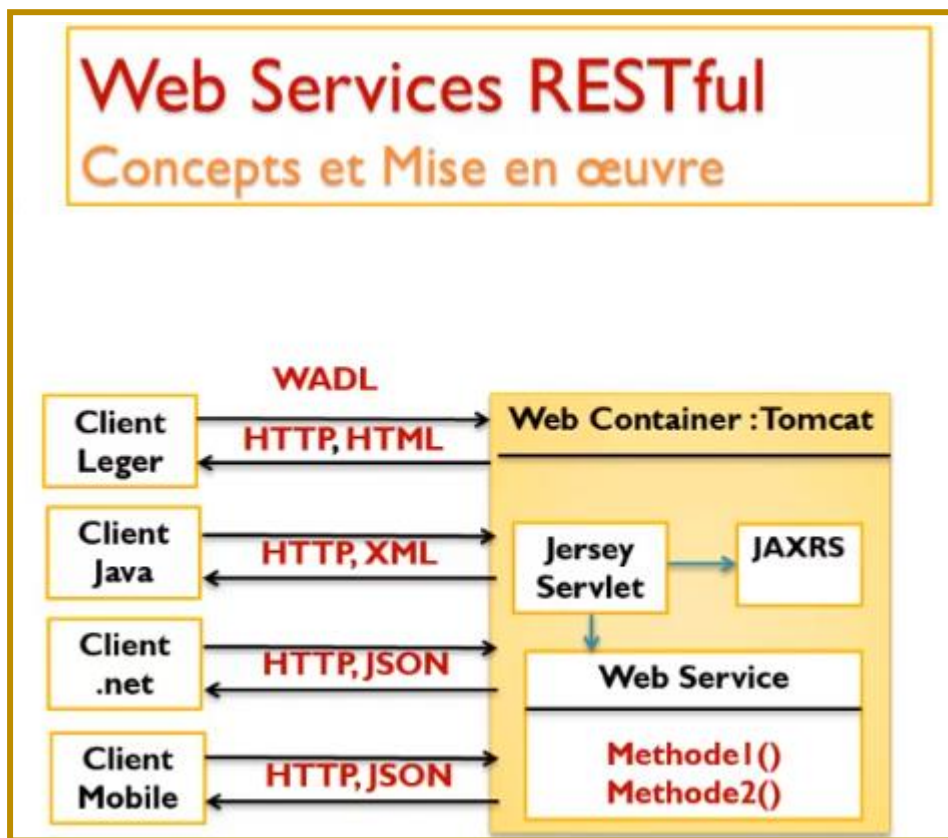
Web Services RESTful
Concepts et Mise en œuvre

WADL

Client Leger

HTTP, HTML

Web Container : Tomcat

Client Java

HTTP, XML

Jersey Servlet

JAXRS

Client .net

HTTP, JSON

Web Service

Client Mobile

HTTP, JSON

Methode1()
Methode2()